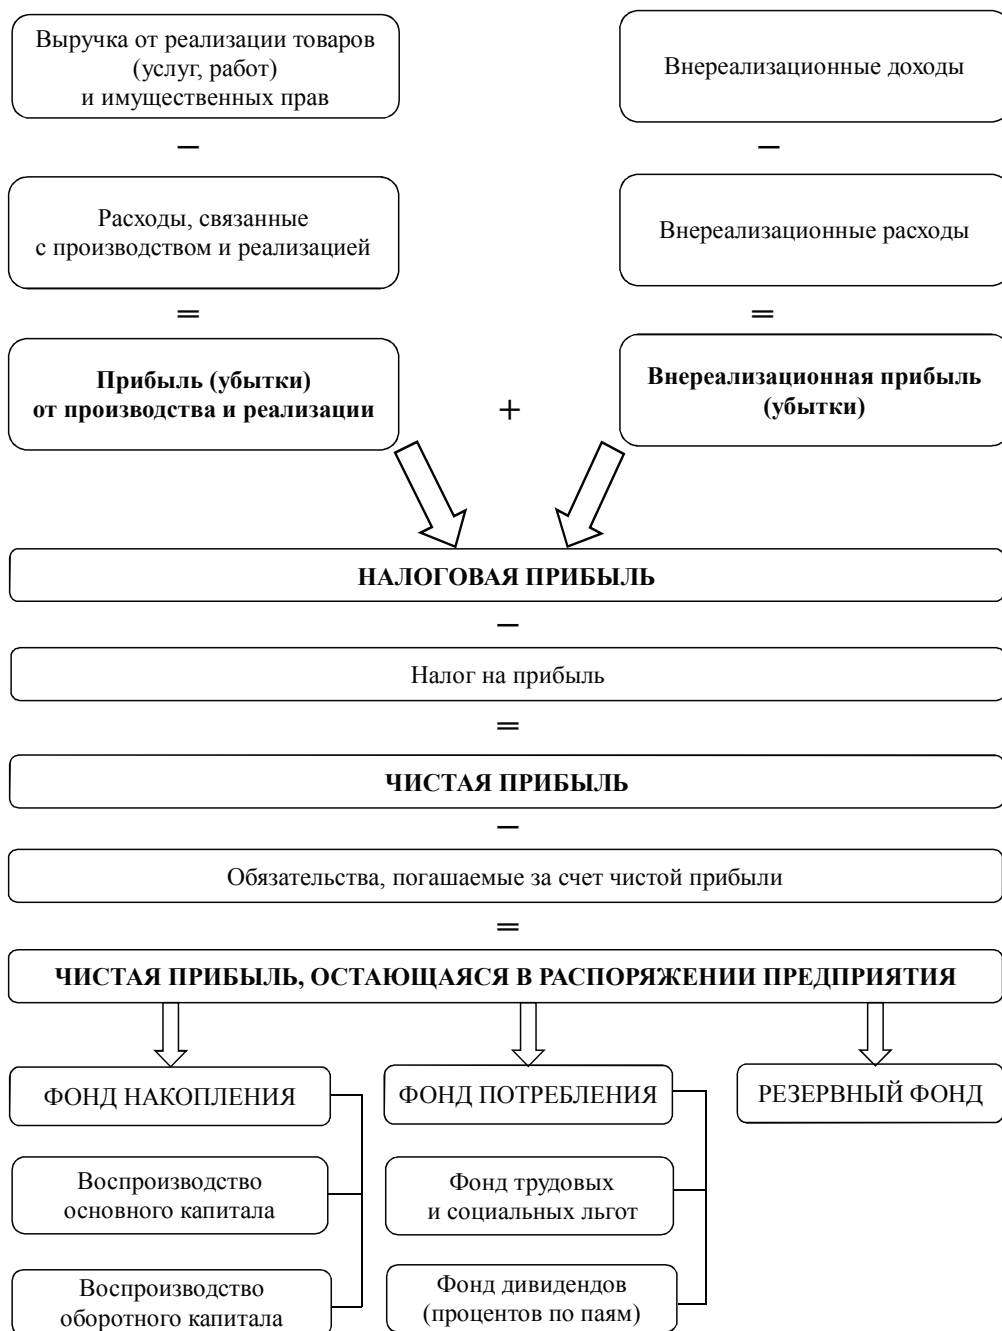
Выручка от реализации товаров (услуг, работ) и имущественных прав

–

Расходы, связанные с производством и реализацией

=

**Прибыль (убытки) от производства и реализации**

+

Внереализационные доходы

–

Внереализационные расходы

=

**Внереализационная прибыль (убытки)**

**НАЛОГОВАЯ ПРИБЫЛЬ**

–

Налог на прибыль

=

**ЧИСТАЯ ПРИБЫЛЬ**

–

Обязательства, погашаемые за счет чистой прибыли

=

**ЧИСТАЯ ПРИБЫЛЬ, ОСТАЮЩАЯСЯ В РАСПОРЯЖЕНИИ ПРЕДПРИЯТИЯ**

ФОНД НАКОПЛЕНИЯ

Воспроизводство основного капитала

Воспроизводство оборотного капитала

ФОНД ПОТРЕБЛЕНИЯ

Фонд трудовых и социальных льгот

Фонд дивидендов (процентов по паям)

РЕЗЕРВНЫЙ ФОНД